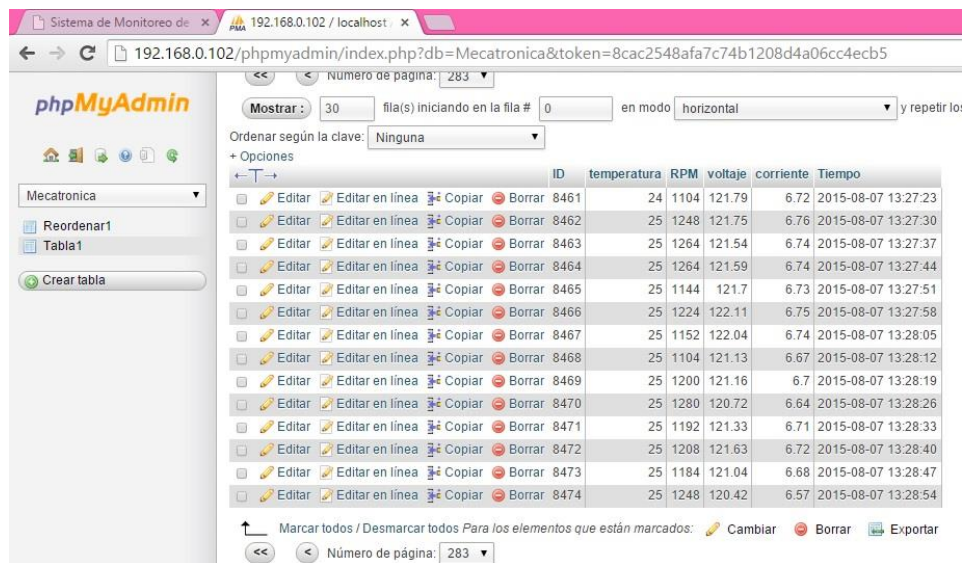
Sistema de Monitoreo de ×
192.168.0.102 / localhost ×
192.168.0.102/phpmyadmin/index.php?db=Mecatronica&token=8cac2548afa7c74b1208d4a06cc4ecb5

phpMyAdmin

Mecatronica
Reordenar1
Tabla1
Crear tabla

<< < Número de página: 283
Mostrar: 30 fila(s) iniciando en la fila # 0 en modo horizontal y repetir los
Ordenar según la clave: Ninguna
+ Opciones

| | ID | temperatura | RPM | voltaje | corriente | Tiempo |
|---|---|---|---|---|---|---|
| Editar Editar en línea Copiar Borrar | 8461 | 24 | 1104 | 121.79 | 6.72 | 2015-08-07 13:27:23 |
| Editar Editar en línea Copiar Borrar | 8462 | 25 | 1248 | 121.75 | 6.76 | 2015-08-07 13:27:30 |
| Editar Editar en línea Copiar Borrar | 8463 | 25 | 1264 | 121.54 | 6.74 | 2015-08-07 13:27:37 |
| Editar Editar en línea Copiar Borrar | 8464 | 25 | 1264 | 121.59 | 6.74 | 2015-08-07 13:27:44 |
| Editar Editar en línea Copiar Borrar | 8465 | 25 | 1144 | 121.7 | 6.73 | 2015-08-07 13:27:51 |
| Editar Editar en línea Copiar Borrar | 8466 | 25 | 1224 | 122.11 | 6.75 | 2015-08-07 13:27:58 |
| Editar Editar en línea Copiar Borrar | 8467 | 25 | 1152 | 122.04 | 6.74 | 2015-08-07 13:28:05 |
| Editar Editar en línea Copiar Borrar | 8468 | 25 | 1104 | 121.13 | 6.67 | 2015-08-07 13:28:12 |
| Editar Editar en línea Copiar Borrar | 8469 | 25 | 1200 | 121.16 | 6.7 | 2015-08-07 13:28:19 |
| Editar Editar en línea Copiar Borrar | 8470 | 25 | 1280 | 120.72 | 6.64 | 2015-08-07 13:28:26 |
| Editar Editar en línea Copiar Borrar | 8471 | 25 | 1192 | 121.33 | 6.71 | 2015-08-07 13:28:33 |
| Editar Editar en línea Copiar Borrar | 8472 | 25 | 1208 | 121.63 | 6.72 | 2015-08-07 13:28:40 |
| Editar Editar en línea Copiar Borrar | 8473 | 25 | 1184 | 121.04 | 6.68 | 2015-08-07 13:28:47 |
| Editar Editar en línea Copiar Borrar | 8474 | 25 | 1248 | 120.42 | 6.57 | 2015-08-07 13:28:54 |

Marcar todos / Desmarcar todos Para los elementos que están marcados: Cambiar Borrar Exportar
<< < Número de página: 283